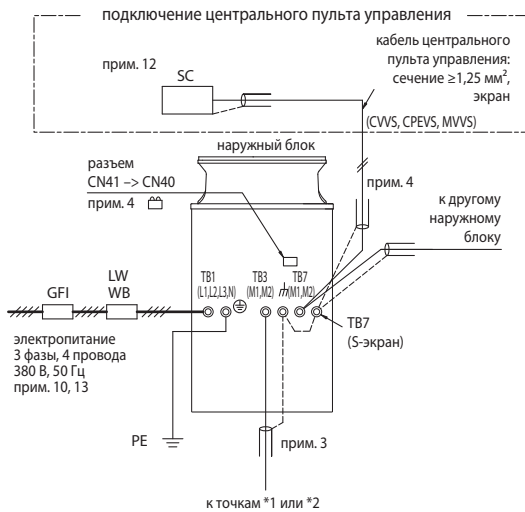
подключение центрального пульта управления

прим. 12

SC

кабель центрального пульта управления: сечение ≥1,25 мм², экран

(CVVS, CPEVS, MVVS)

наружный блок

разъем CN41 –> CN40

прим. 4

прим. 4

к другому наружному блоку

GFI

LW WB

TB1 (L1,L2,L3,N)

TB3 (M1,M2)

TB7 (M1,M2)

TB7 (S-экран)

электропитание 3 фазы, 4 провода 380 В, 50 Гц прим. 10, 13

PE

прим. 3

к точкам *1 или *2